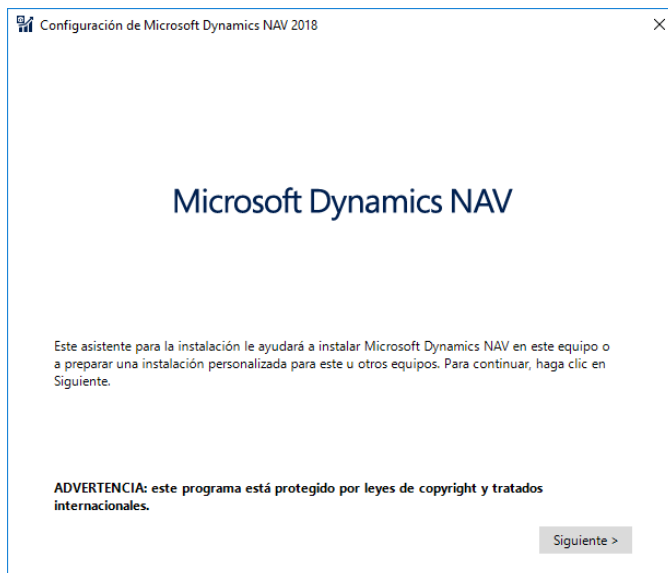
Configuración de Microsoft Dynamics NAV 2018

×

Microsoft Dynamics NAV

Este asistente para la instalación le ayudará a instalar Microsoft Dynamics NAV en este equipo o a preparar una instalación personalizada para este u otros equipos. Para continuar, haga clic en Siguiente.

ADVERTENCIA: este programa está protegido por leyes de copyright y tratados internacionales.

Siguiente >